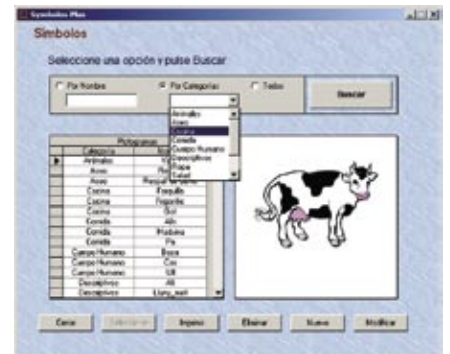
Symbolos Plus

Símbolos

Seleccione una opción y pulse Buscar

Por Nombre

Por Categorías

Todos

Buscar

Animales
Aseo
Cocina
Comida
Cuerpo Humano
Descriptivos
Fiestas
Salud

Pictogramas

| | Categoría | Nombre |
|---|---|---|
| ▶ | Animales | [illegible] |
| | Aseo | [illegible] |
| | Aseo | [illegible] |
| | Cocina | Fregadero |
| | Cocina | Frigorífico |
| | Cocina | Sartén |
| | Comida | Ajo |
| | Comida | Hamburguesa |
| | Comida | Pan |
| | Cuerpo Humano | Boca |
| | Cuerpo Humano | Ojo |
| | Cuerpo Humano | Uña |
| | Descriptivos | Alto |
| | Descriptivos | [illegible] |

Cerrar Seleccionar Imprimir Eliminar Nuevo Modificar